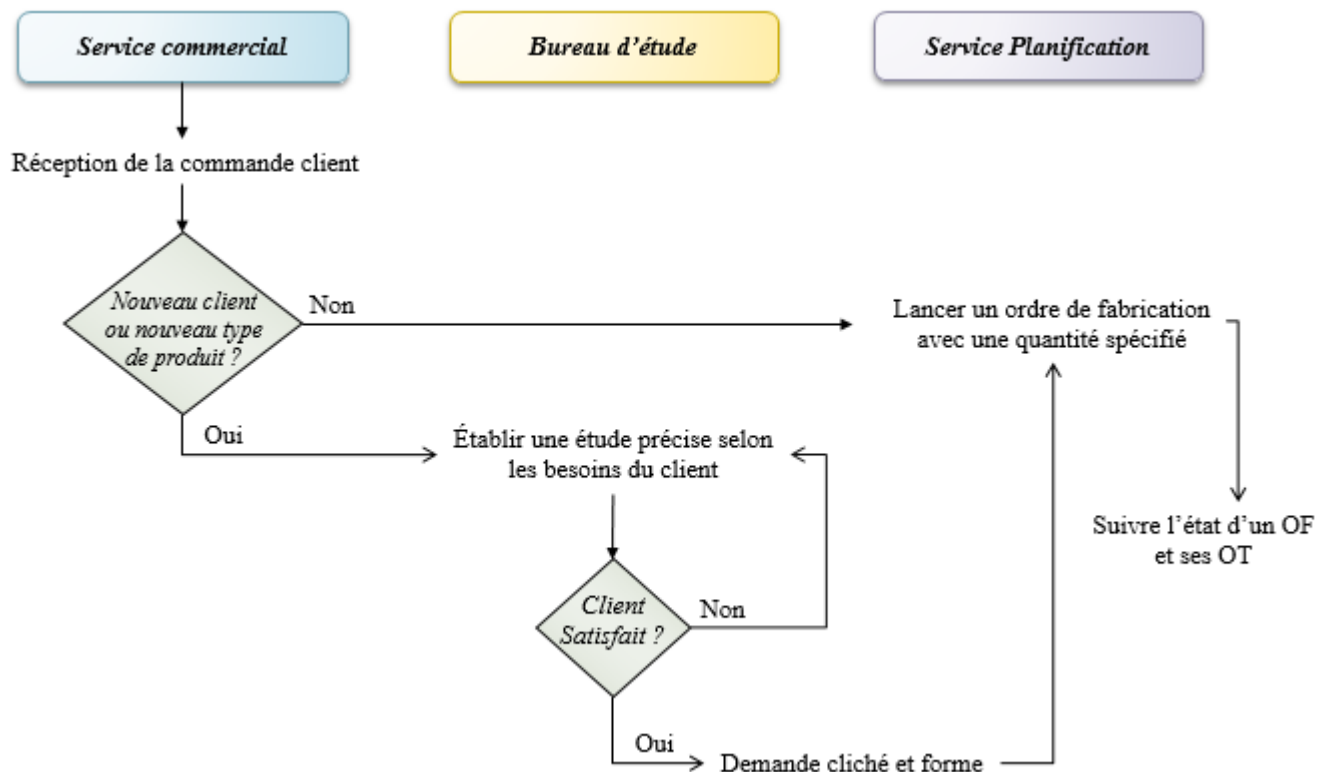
Service commercial

Bureau d’étude

Service Planification

Réception de la commande client

Nouveau client ou nouveau type de produit ?

Non

Lancer un ordre de fabrication avec une quantité spécifié

Oui

Établir une étude précise selon les besoins du client

Suivre l’état d’un OF et ses OT

Client Satisfait ?

Non

Oui

Demande cliché et forme